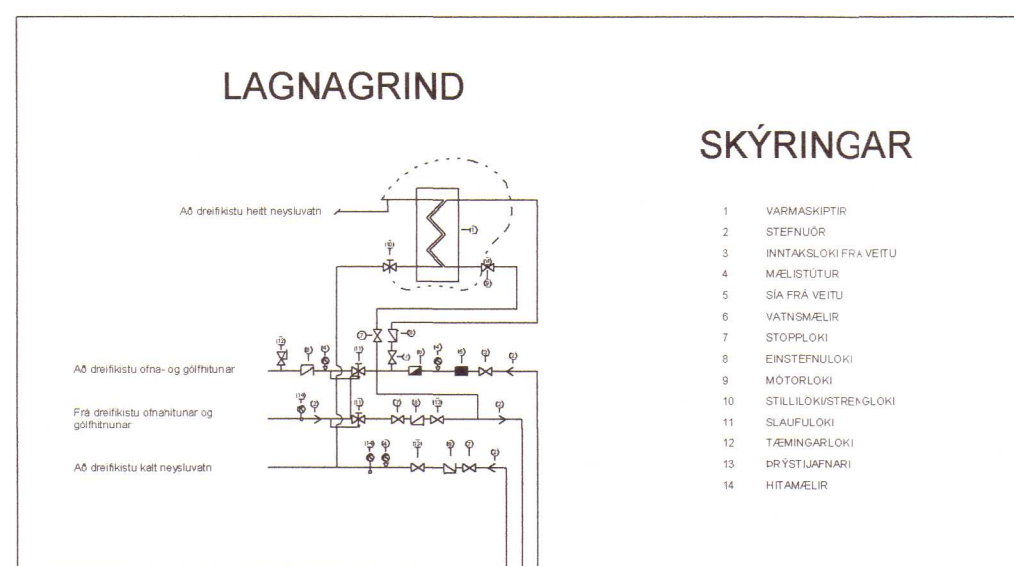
LAGNAGRIND

Að dreifikistu heitt neysluvatn

Að dreifikistu ofna- og gólfhitunar

Frá dreifikistu ofnahitunar og gólfhitunar

Að dreifikistu kalt neysluvatn

SKÝRINGAR

| | |
|---|---|
| 1 | VARMASKIPTIR |
| 2 | STEFNUÖR |
| 3 | INNTAKSLOKI FRÁ VEITU |
| 4 | MÆLISTÚTUR |
| 5 | SÍA FRÁ VEITU |
| 6 | VATNSMÆLIR |
| 7 | STOPPLOKI |
| 8 | EINSTEFNULOKI |
| 9 | MÓTORLOKI |
| 10 | STILLILOKI/STRENGLOKI |
| 11 | SLAUFULOKI |
| 12 | TÆMINGARLOKI |
| 13 | ÞRÝSTIJAFNARI |
| 14 | HITAMÆLIR |